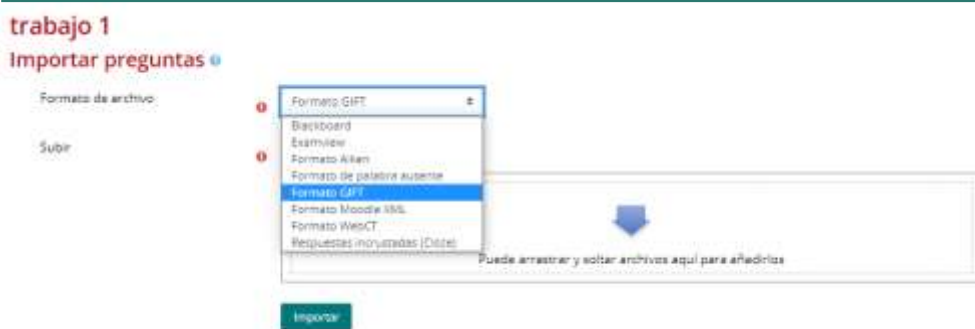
trabajo 1

Importar preguntas

Formato de archivo

Formato GIFT

Blackboard
Examview
Formato Aiken
Formato de palabra ausente
Formato GIFT
Formato Moodle XML
Formato WebCT
Respuestas incrustadas (Cloze)

Subir

Puede arrastrar y soltar archivos aquí para añadirlos

Importar